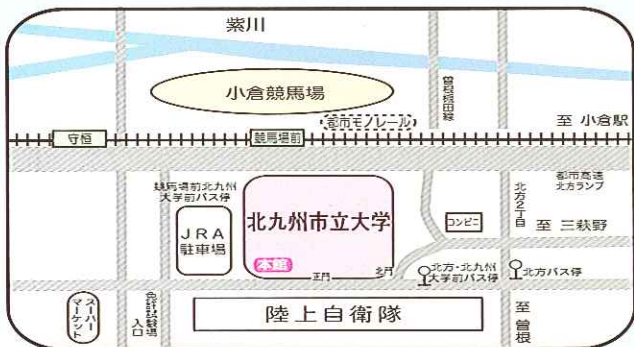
紫川

小倉競馬場

曽根新田線

北九州モノレール

至 小倉駅

守恒

競馬場前

競馬場前北九州大学前バス停

JRA駐車場

北九州市立大学

本館

正門

北門

コンビニ

北方2丁目

都市高速北方ランプ

至 三萩野

北方・北九州大学前バス停

北方バス停

スーパーマーケット

自衛隊入口

陸上自衛隊

至 曽根